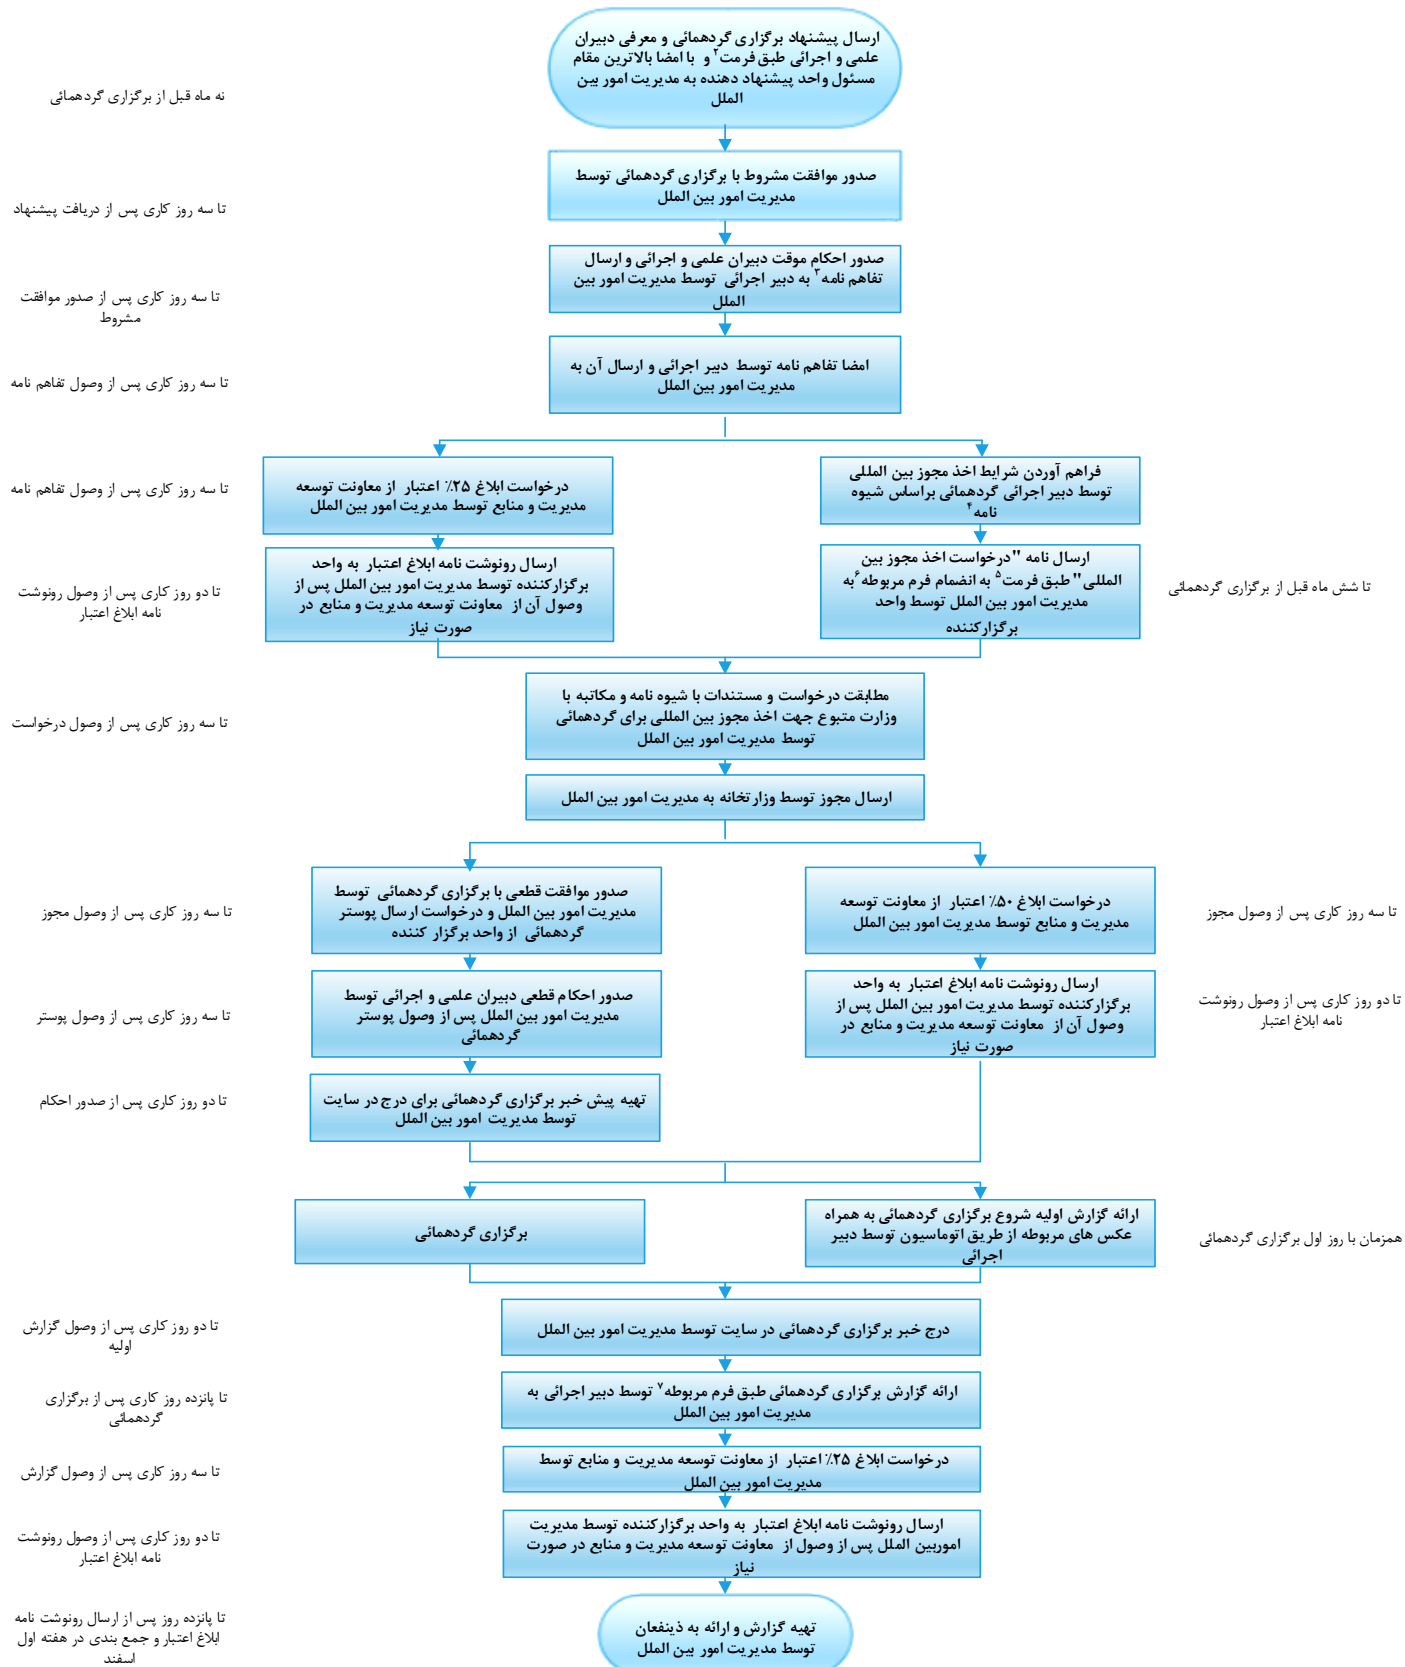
ارسال پیشنهاد برگزاری گردهمائی و معرفی دبیران علمی و اجرائی طبق فرمت$^{2}$ و با امضا بالاترین مقام مسئول واحد پیشنهاد دهنده به مدیریت امور بین الملل

نه ماه قبل از برگزاری گردهمائی

صدور موافقت مشروط با برگزاری گردهمائی توسط مدیریت امور بین الملل

تا سه روز کاری پس از دریافت پیشنهاد

صدور احکام موقت دبیران علمی و اجرائی و ارسال تفاهم نامه$^{3}$ به دبیر اجرائی توسط مدیریت امور بین الملل

تا سه روز کاری پس از صدور موافقت مشروط

امضا تفاهم نامه توسط دبیر اجرائی و ارسال آن به مدیریت امور بین الملل

تا سه روز کاری پس از وصول تفاهم نامه

فراهم آوردن شرایط اخذ مجوز بین المللی توسط دبیر اجرائی گردهمائی براساس شیوه نامه$^{4}$

درخواست ابلاغ ۲۵٪ اعتبار از معاونت توسعه مدیریت و منابع توسط مدیریت امور بین الملل

تا سه روز کاری پس از وصول تفاهم نامه

ارسال نامه "درخواست اخذ مجوز بین المللی" طبق فرمت$^{5}$ به انضمام فرم مربوطه$^{6}$ به مدیریت امور بین الملل توسط واحد برگزارکننده

تا شش ماه قبل از برگزاری گردهمائی

ارسال رونوشت نامه ابلاغ اعتبار به واحد برگزارکننده توسط مدیریت امور بین الملل پس از وصول آن از معاونت توسعه مدیریت و منابع در صورت نیاز

تا دو روز کاری پس از وصول رونوشت نامه ابلاغ اعتبار

مطابقت درخواست و مستندات با شیوه نامه و مکاتبه با وزارت متبوع جهت اخذ مجوز بین المللی برای گردهمائی توسط مدیریت امور بین الملل

تا سه روز کاری پس از وصول درخواست

ارسال مجوز توسط وزارتخانه به مدیریت امور بین الملل

درخواست ابلاغ ۵۰٪ اعتبار از معاونت توسعه مدیریت و منابع توسط مدیریت امور بین الملل

تا سه روز کاری پس از وصول مجوز

صدور موافقت قطعی با برگزاری گردهمائی توسط مدیریت امور بین الملل و درخواست ارسال پوستر گردهمائی از واحد برگزار کننده

تا سه روز کاری پس از وصول مجوز

ارسال رونوشت نامه ابلاغ اعتبار به واحد برگزارکننده توسط مدیریت امور بین الملل پس از وصول آن از معاونت توسعه مدیریت و منابع در صورت نیاز

تا دو روز کاری پس از وصول رونوشت نامه ابلاغ اعتبار

صدور احکام قطعی دبیران علمی و اجرائی توسط مدیریت امور بین الملل پس از وصول پوستر گردهمائی

تا سه روز کاری پس از وصول پوستر

تهیه پیش خبر برگزاری گردهمائی برای درج در سایت توسط مدیریت امور بین الملل

تا دو روز کاری پس از صدور احکام

ارائه گزارش اولیه شروع برگزاری گردهمائی به همراه عکس های مربوطه از طریق اتوماسیون توسط دبیر اجرائی

همزمان با روز اول برگزاری گردهمائی

برگزاری گردهمائی

درج خبر برگزاری گردهمائی در سایت توسط مدیریت امور بین الملل

تا دو روز کاری پس از وصول گزارش اولیه

ارائه گزارش برگزاری گردهمائی طبق فرم مربوطه$^{7}$ توسط دبیر اجرائی به مدیریت امور بین الملل

تا پانزده روز کاری پس از برگزاری گردهمائی

درخواست ابلاغ ۲۵٪ اعتبار از معاونت توسعه مدیریت و منابع توسط مدیریت امور بین الملل

تا سه روز کاری پس از وصول گزارش

ارسال رونوشت نامه ابلاغ اعتبار به واحد برگزارکننده توسط مدیریت اموربین الملل پس از وصول از معاونت توسعه مدیریت و منابع در صورت نیاز

تا دو روز کاری پس از وصول رونوشت نامه ابلاغ اعتبار

تهیه گزارش و ارائه به ذینفعان توسط مدیریت امور بین الملل

تا پانزده روز پس از ارسال رونوشت نامه ابلاغ اعتبار و جمع بندی در هفته اول اسفند